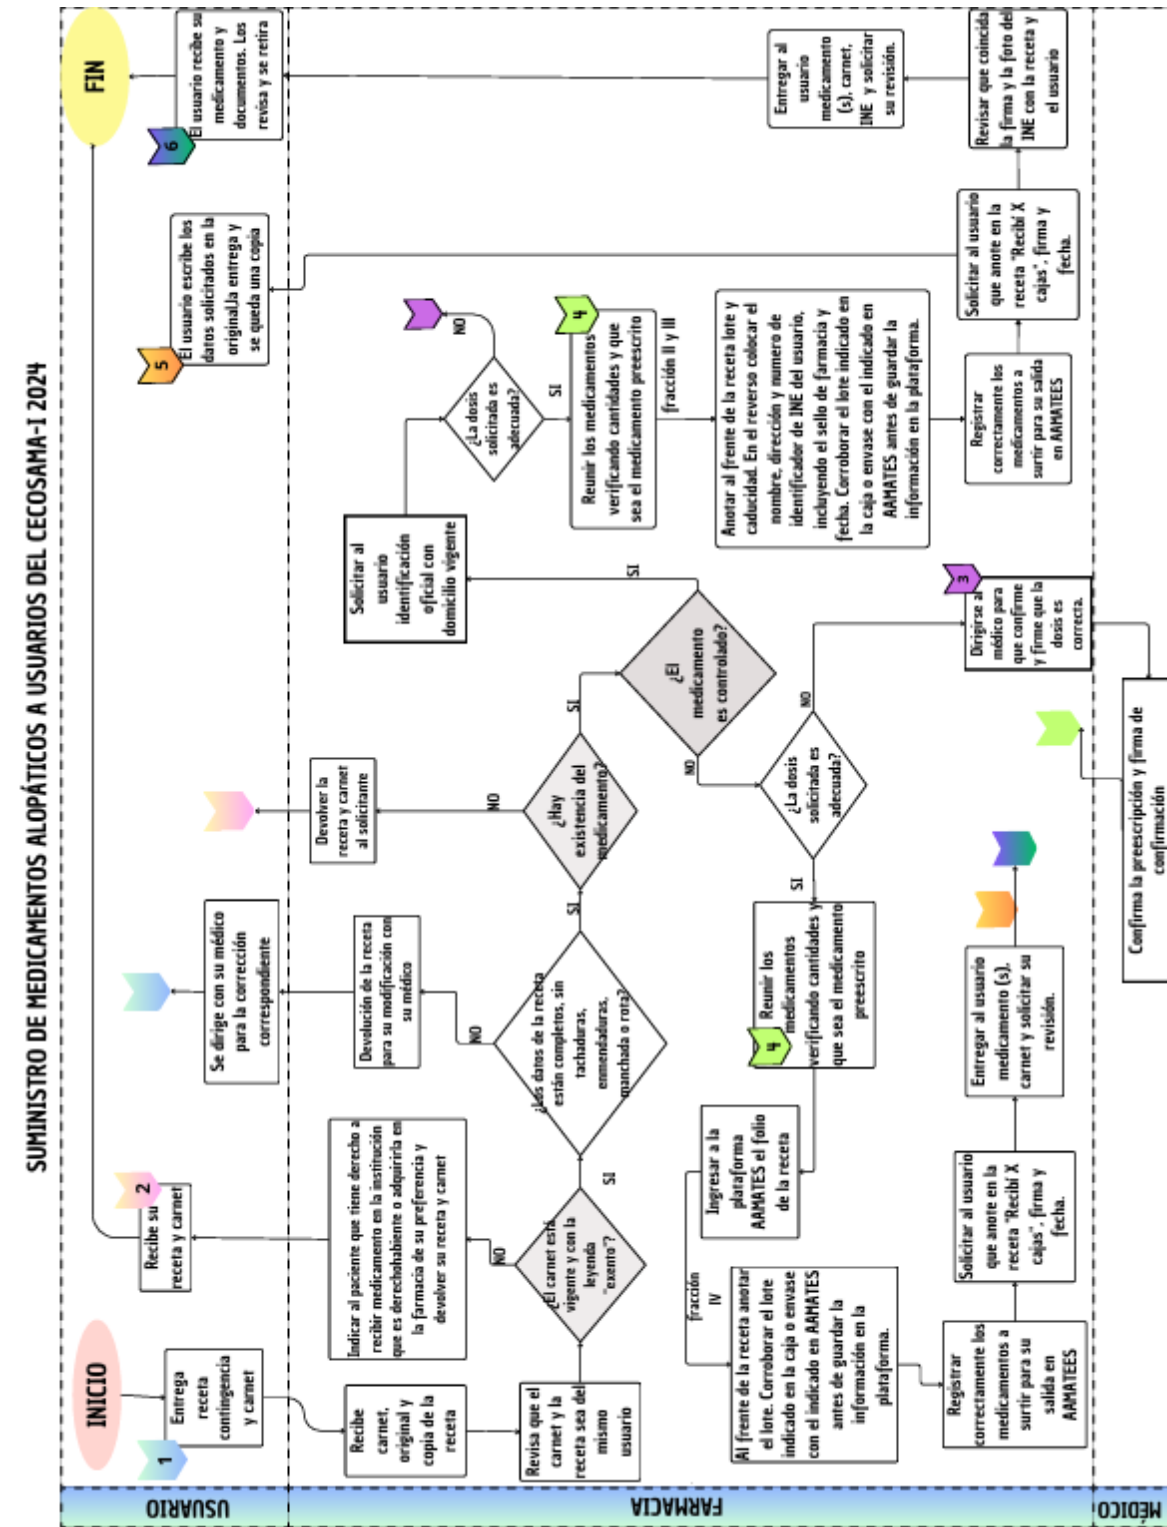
SUMINISTRO DE MEDICAMENTOS ALOPÁTICOS A USUARIOS DEL CECOSAMA-1 2024

USUARIO

FARMACIA

MÉDICO

INICIO

1

Entrega receta contingencia y carnet

Recibe carnet, original y copia de la receta

Revisa que el carnet y la receta sea del mismo usuario

¿El carnet está vigente y con la leyenda "exento"?

NO

SI

Indicar al paciente que tiene derecho a recibir medicamento en la institución que es derechohabiente o adquirirá en la farmacia de su preferencia y devolver su receta y carnet

Recibe su receta y carnet

2

¿Los datos de la receta están completos, sin tachaduras, enmendaduras, manchada o rota?

NO

SI

Devolución de la receta para su modificación con su médico

Se dirige con su médico para la corrección correspondiente

¿Hay existencia del medicamento?

NO

SI

Devolver la receta y carnet al solicitante

¿El medicamento es controlado?

NO

SI

¿La dosis solicitada es adecuada?

SI

NO

Reunir los medicamentos verificando cantidades y que sea el medicamento preescrito

4

Ingresar a la plataforma AAMATES el folio de la receta

fracción IV

Al frente de la receta anotar el lote. Corroborar el lote indicado en la caja o envase con el indicado en AAMATES antes de guardar la información en la plataforma.

Registrar correctamente los medicamentos a surtir para su salida en AAMATEES

Solicitar al usuario que anote en la receta "Recibí X cajas", firma y fecha.

Entregar al usuario medicamento (s), carnet y solicitar su revisión.

Dirigirse al médico para que confirme y firme que la dosis es correcta.

3

Confirma la preescripción y firma de confirmación

Solicitar al usuario identificación oficial con domicilio vigente

¿La dosis solicitada es adecuada?

NO

SI

Reunir los medicamentos verificando cantidades y que sea el medicamento preescrito

4

fracción II y III

Anotar al frente de la receta lote y caducidad. En el reverso colocar el nombre, dirección y numero de identificador de INE del usuario, incluyendo el sello de farmacia y fecha. Corroborar el lote indicado en la caja o envase con el indicado en AAMATES antes de guardar la información en la plataforma.

Registrar correctamente los medicamentos a surtir para su salida en AAMATEES

Solicitar al usuario que anote en la receta "Recibí X cajas", firma y fecha.

Revisar que coincida la firma y la foto del INE con la receta y el usuario

Entregar al usuario medicamento (s), carnet, INE y solicitar su revisión.

El usuario escribe los datos solicitados en la original,la entrega y se queda una copia

5

El usuario recibe su medicamento y documentos. Los revisa y se retira

6

FIN